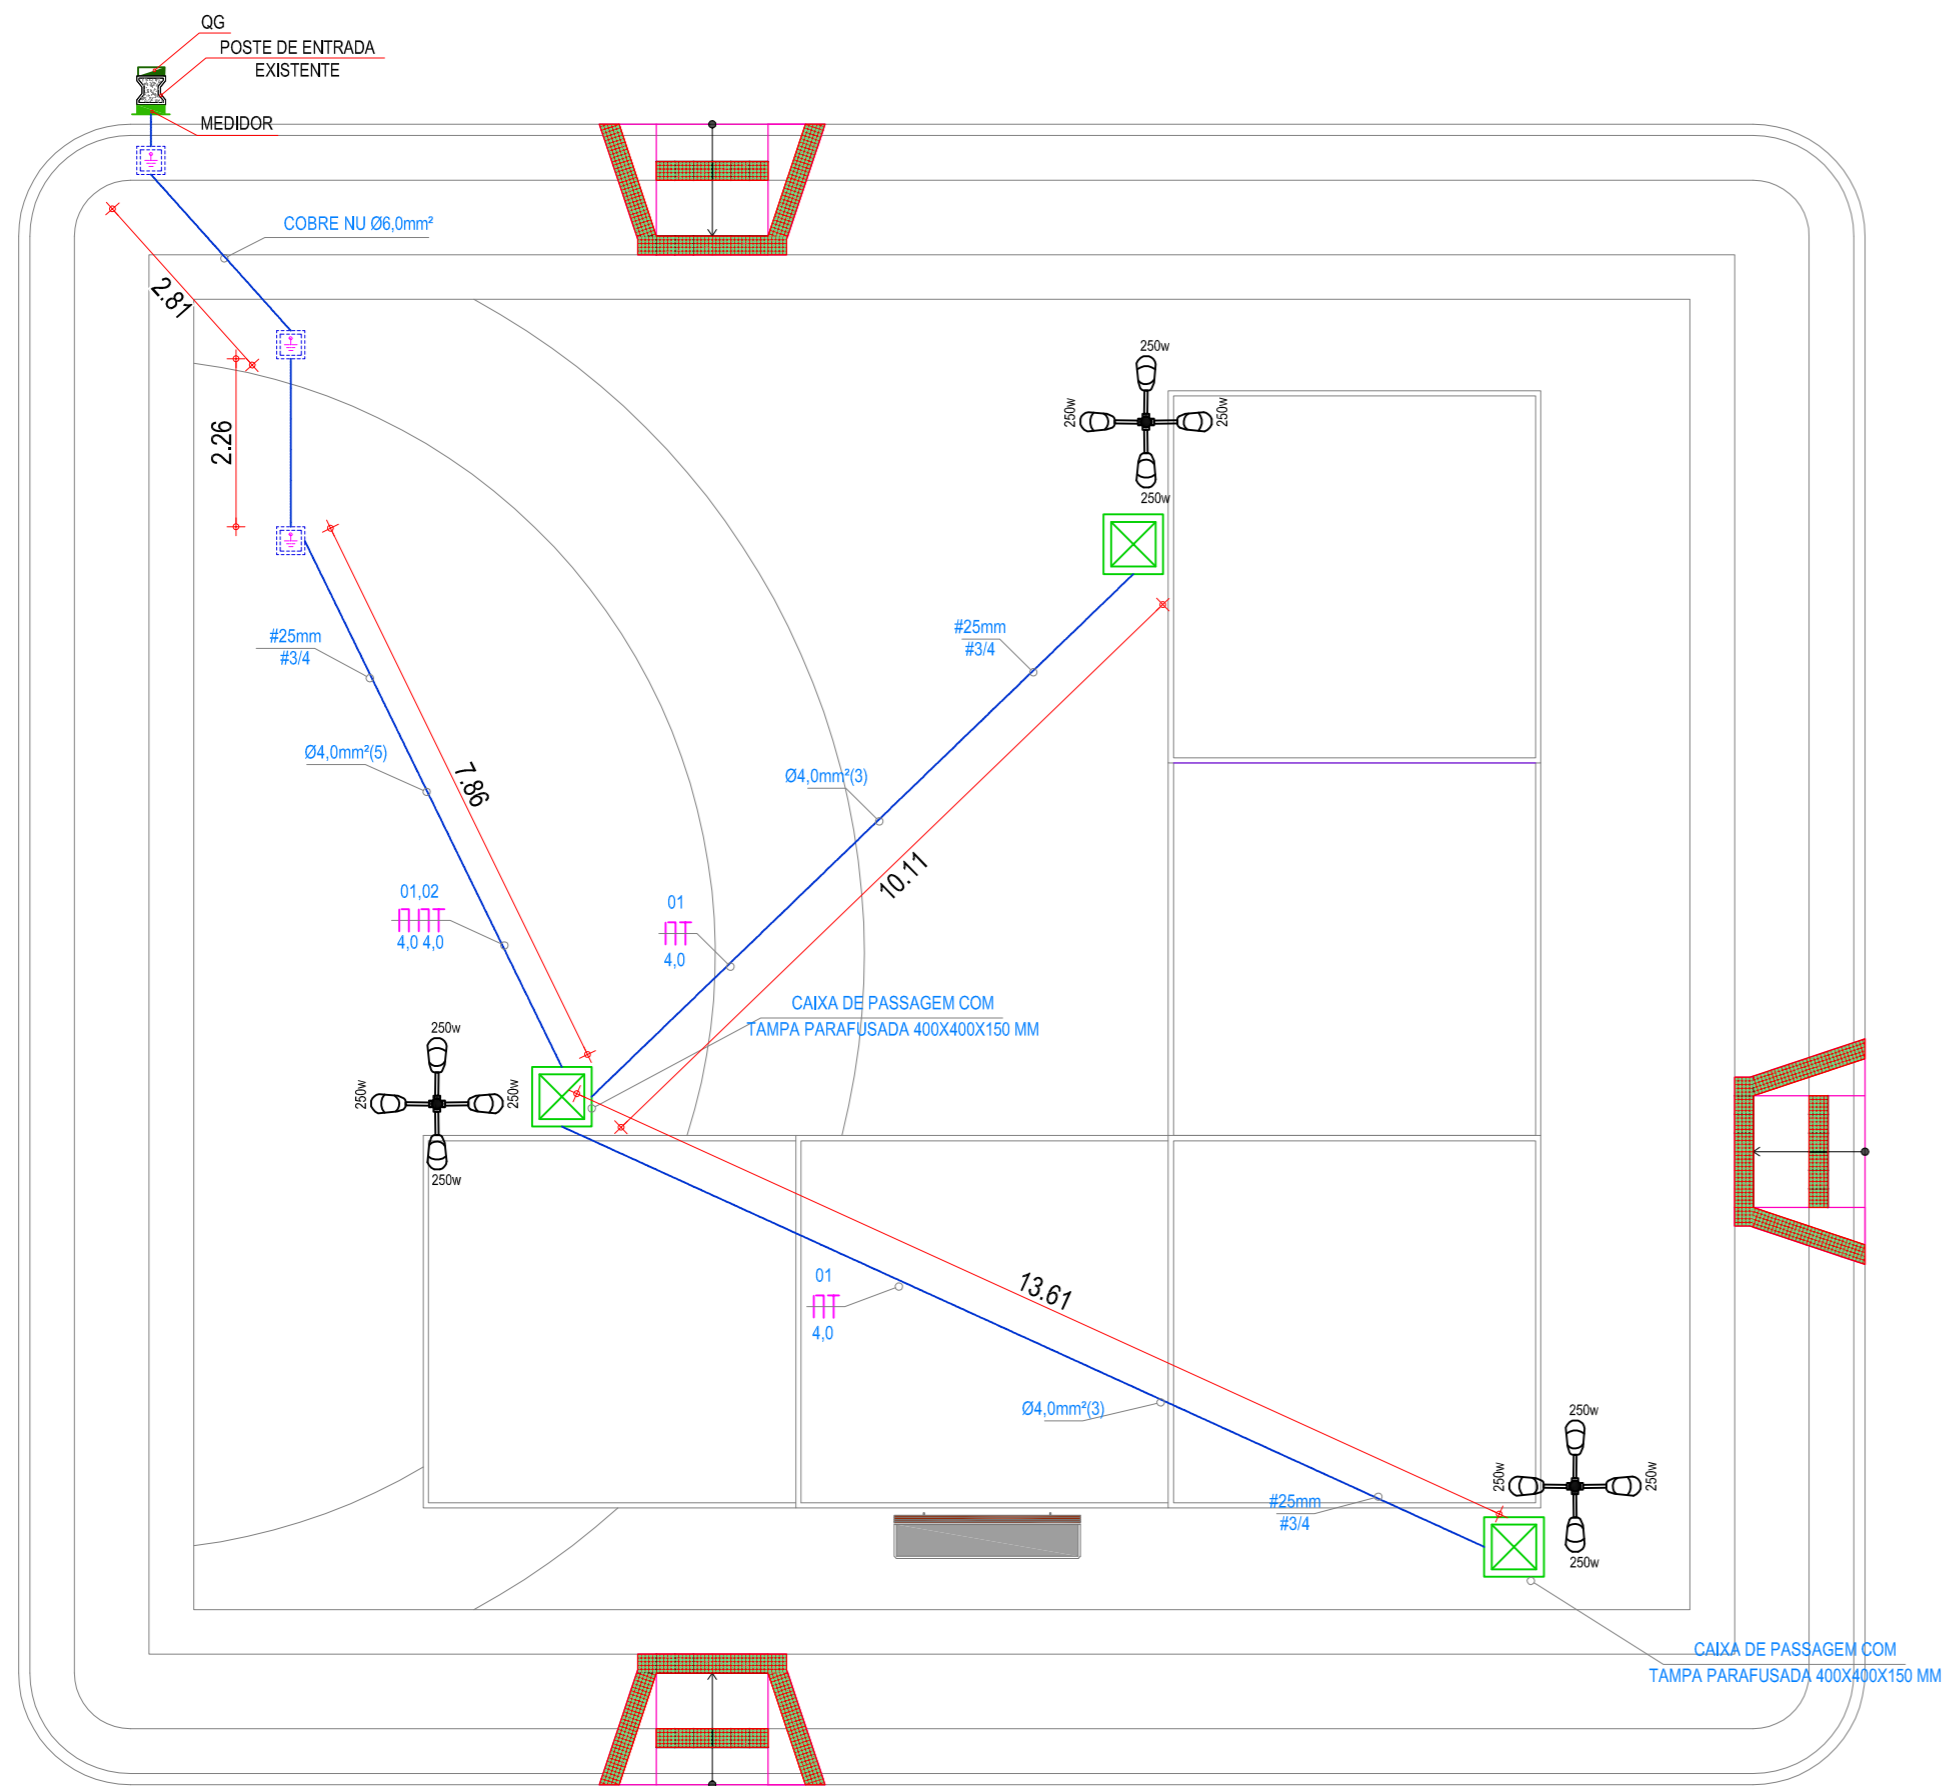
QG
POSTE DE ENTRADA EXISTENTE
MEDIDOR
COBRE NU Ø6,0mm²
2.81
2.26
#25mm
#3/4
Ø4,0mm²(5)
7.86
01,02
4,0 4,0
250w
250w
250w
250w
#25mm
#3/4
Ø4,0mm²(3)
10.11
01
4,0
CAIXA DE PASSAGEM COM TAMPA PARAFUSADA 400X400X150 MM
250w
250w
250w
250w
13.61
01
4,0
Ø4,0mm²(3)
#25mm
#3/4
250w
250w
250w
250w
CAIXA DE PASSAGEM COM TAMPA PARAFUSADA 400X400X150 MM